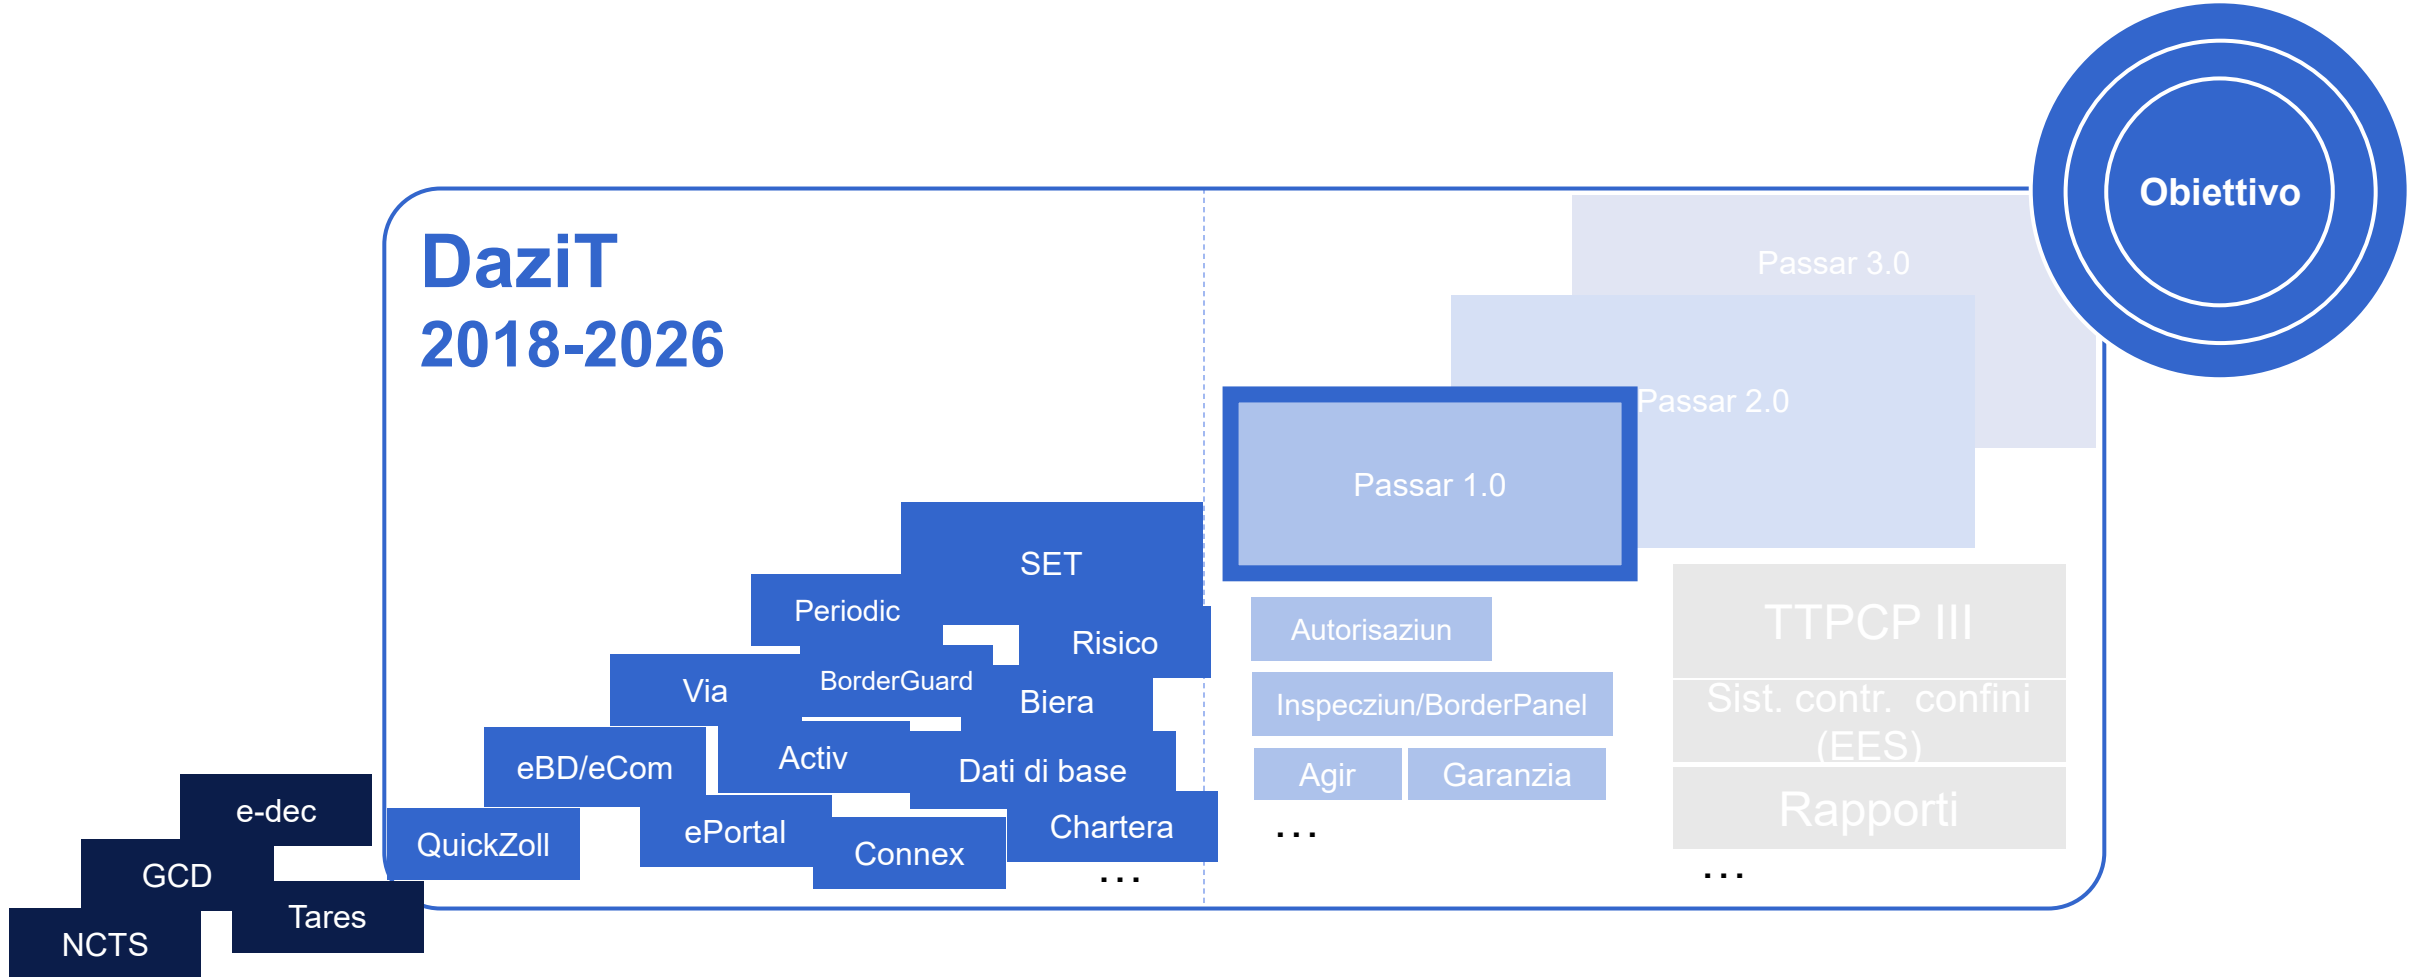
Obiettivo

DaziT
2018-2026

Passar 3.0

Passar 2.0

Passar 1.0

SET
Periodic
Risico
Via
BorderGuard
Biera
eBD/eCom
Activ
Dati di base
QuickZoll
ePortal
Connex
Chartera
...

Autorisaziun
Inspecziun/BorderPanel
Agir
Garanzia
...

TTPCP III
Sist. contr. confini (EES)
Rapporti
...

e-dec
GCD
Tares
NCTS